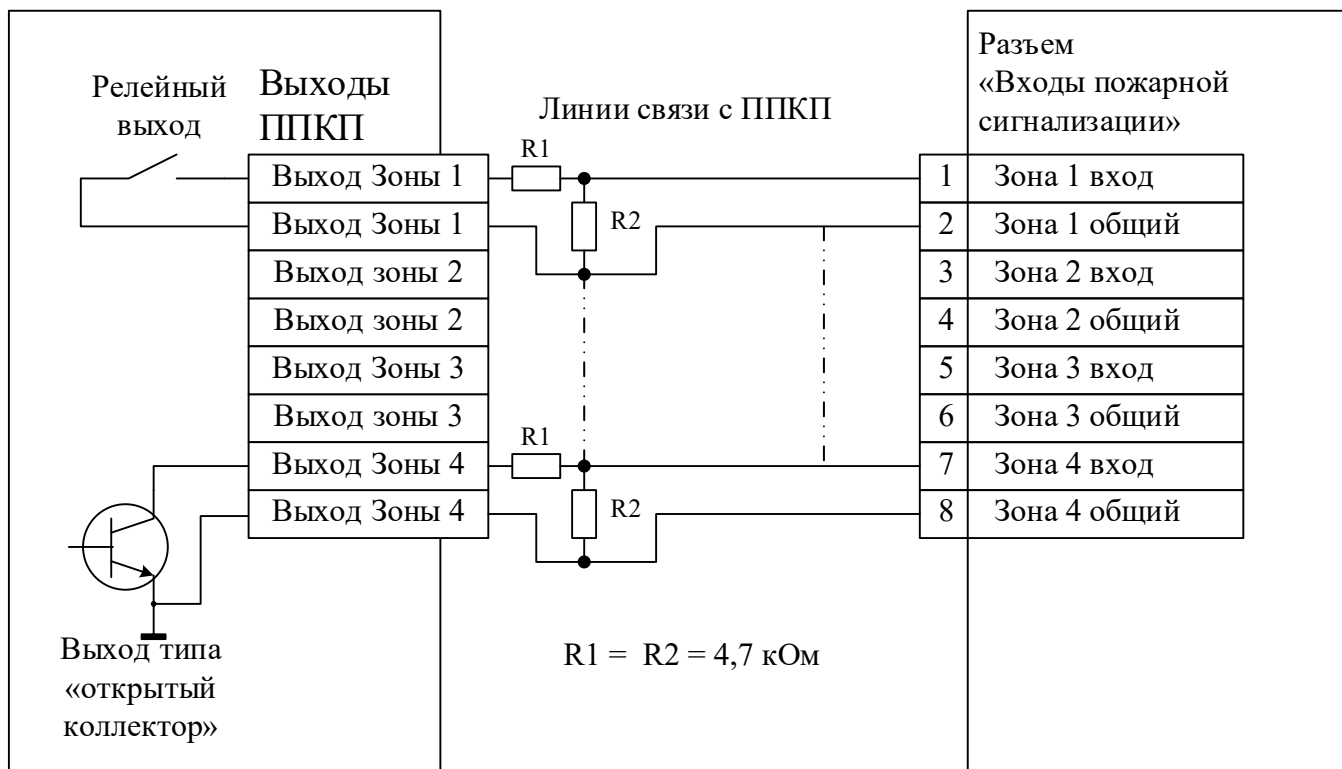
Релейный выход

Выходы ППКП

| Выход Зоны 1 |
| Выход Зоны 1 |
| Выход зоны 2 |
| Выход зоны 2 |
| Выход Зоны 3 |
| Выход зоны 3 |
| Выход Зоны 4 |
| Выход Зоны 4 |

Линии связи с ППКП

R1

R2

R1

R2

Разъем «Входы пожарной сигнализации»

| 1 | Зона 1 вход |
|---|---|
| 2 | Зона 1 общий |
| 3 | Зона 2 вход |
| 4 | Зона 2 общий |
| 5 | Зона 3 вход |
| 6 | Зона 3 общий |
| 7 | Зона 4 вход |
| 8 | Зона 4 общий |

Выход типа «открытый коллектор»

R1 = R2 = 4,7 кОм